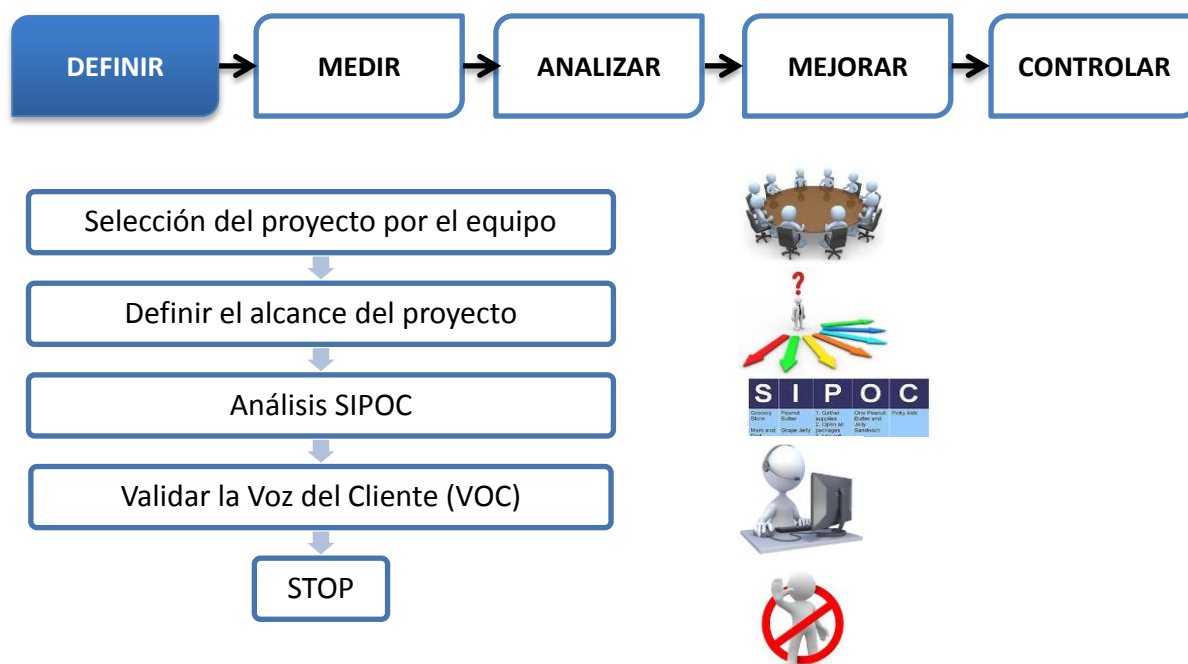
DEFINIR → MEDIR → ANALIZAR → MEJORAR → CONTROLAR

Selección del proyecto por el equipo

Definir el alcance del proyecto

Análisis SIPOC

Validar la Voz del Cliente (VOC)

STOP

| S | I | P | O | C |
|---|---|---|---|---|
| Grocery Store | Peanut Butter | 1. Gather supplies 2. Open all packages | One Peanut Butter and Jelly Sandwich | Picky kids |
| Mom and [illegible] | Grape Jelly | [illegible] | | |